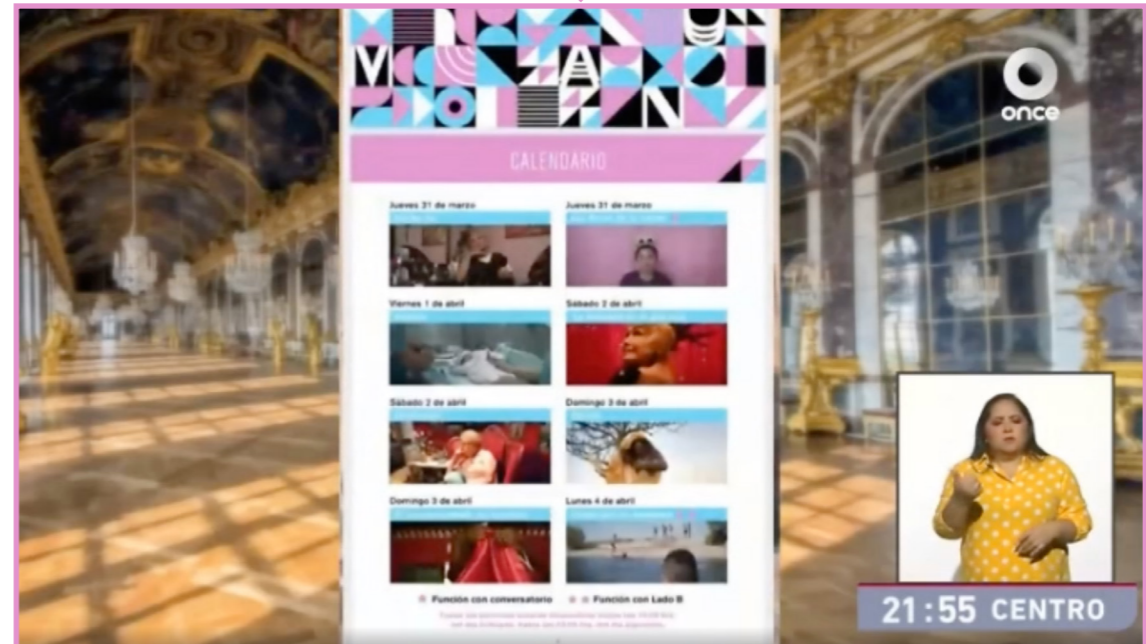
once

CALENDARIO

Jueves 31 de marzo
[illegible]

Jueves 31 de marzo
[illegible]

Viernes 1 de abril
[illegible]

Sábado 2 de abril
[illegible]

Sábado 2 de abril
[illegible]

Domingo 3 de abril
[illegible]

Domingo 3 de abril
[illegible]

Lunes 4 de abril
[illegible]

Función con conversatorio

Función con Lado B

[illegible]

21:55 CENTRO